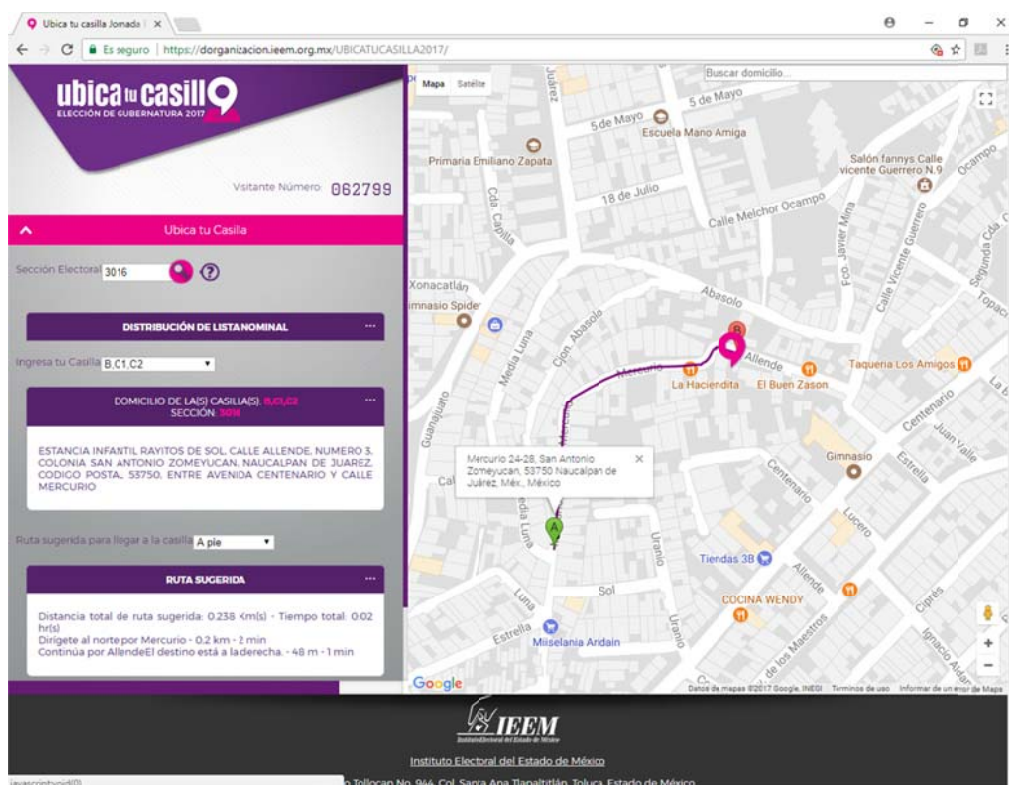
Ubica tu casilla Jonada | ×

Es seguro | https://dorganizacion.ieem.org.mx/UBICATUCASILLA2017/

ubica tu casilla
ELECCIÓN DE GUBERNATURA 2017

Vsitante Número 062799

Ubica tu Casila

Sección Electoral 3016

DISTRIBUCIÓN DE LISTANOMINAL

Ingresa tu Casilla B,C1,C2

DOMICILIO DE LA(S) CASILLA(S): B,C1,C2
SECCIÓN: 3016

ESTANCIA INFANTIL RAYITOS DE SOL, CALLE ALLENDE, NUMERO 3, COLONIA SAN ANTONIO ZOMEYUCAN, NAUCALPAN DE JUAREZ, CODIGO POSTA., 53750, ENTRE AVENIDA CENTENARIO Y CALLE MERCURIO

Ruta sugerida para llegar a la casilla A pie

RUTA SUGERIDA

Distancia total de ruta sugerida: 0.238 km(s) - Tiempo total: 0.02 hr(s)
Dirígete al norte por Mercurio - 0.2 km - 3 min
Continúa por AllendeEl destino está a laderecha. - 48 m - 1 min

Mapa Satélite

Buscar domicilio...

Juárez
5 de Mayo
5de Mayo
Escuela Mano Amiga
Primaria Emiliano Zapata
Cda Capilla
18 de Julio
Calle Melchor Ocampo
Salón fannys Calle vicente Guerrero N.9
Ocampo
Fco. Javier Mina
Calle Vicente Guerrero
Segunda Cda
Topaci
Xonacatlán
imnasio Spider
Abasolo
Cjon. Abasolo
Media Luna
Mercurio
Allende
La Hacierdita
El Buen Zazon
Taquería Los Amigos
Guanajuato
Centenario
Juan Valle
Gimnasio
Estrella
Mercurio 24-28, San Antonio Zomeyucan, 53750 Naucalpan de Juárez, Méx., México
Cal
Media Luna
Uranio
Lucero
Tiendas 3B
Allende
Sol
Luna
COCINA WENDY
Cipres
Estrella
Miselania Ardain
Uranio
de los Maestros
Ignacio Aldama

Google
Datos de mapas ©2017 Google, INEGI Términos de uso Informar de un error de Mapa

IEEM
Instituto Electoral del Estado de México

Instituto Electoral del Estado de México
javascript:void(0)
o Tollocan No. 944, Col. Santa Ana Tlapaltitlán, Toluca, Estado de México